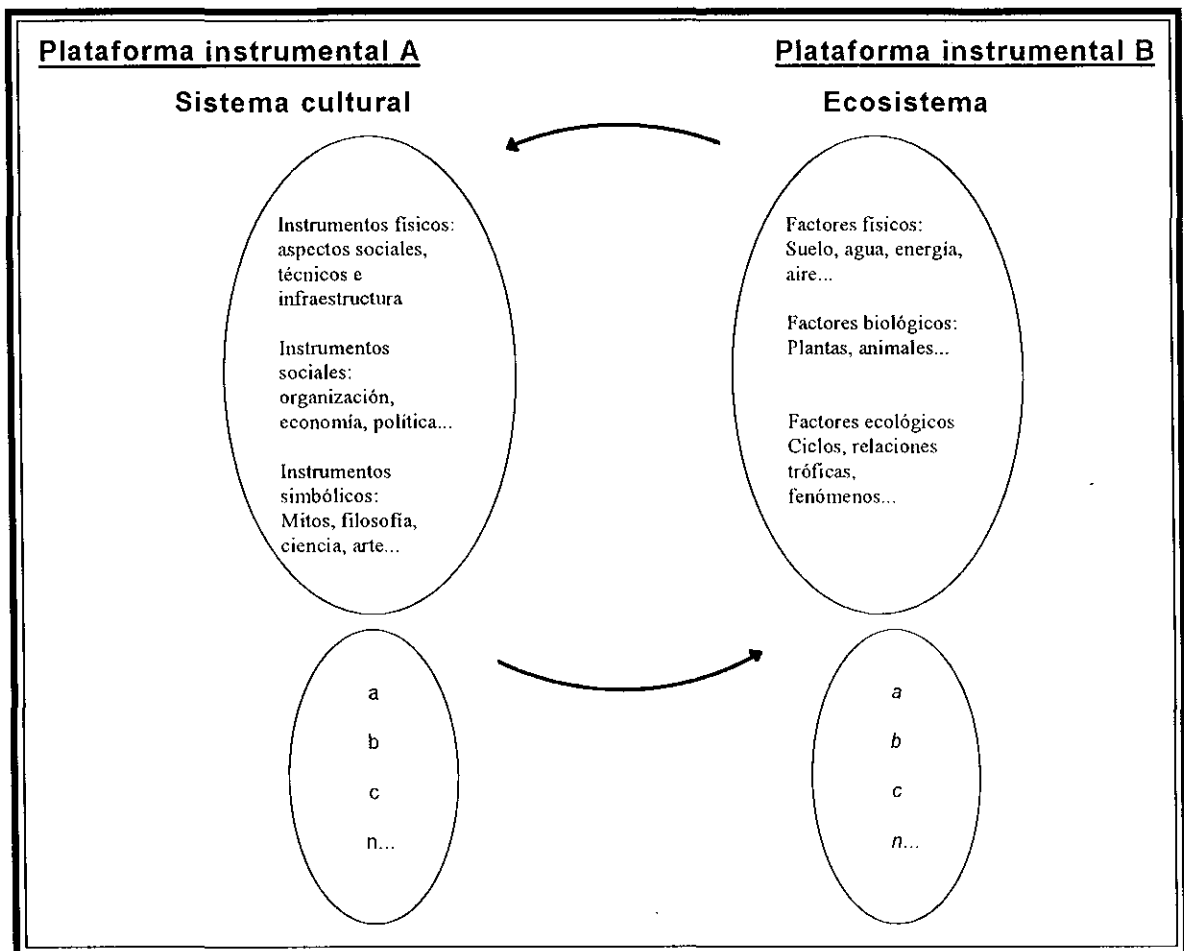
Plataforma instrumental A

Sistema cultural

Instrumentos fisicos: aspectos sociales, técnicos e infraestructura

Instrumentos sociales: organización, economía, política...

Instrumentos simbólicos: Mitos, filosofía, ciencia, arte...

a

b

c

n...

Plataforma instrumental B

Ecosistema

Factores fisicos: Suelo, agua, energía, aire...

Factores biológicos: Plantas, animales...

Factores ecológicos Ciclos, relaciones tróficas, fenómenos...

a

b

c

n...